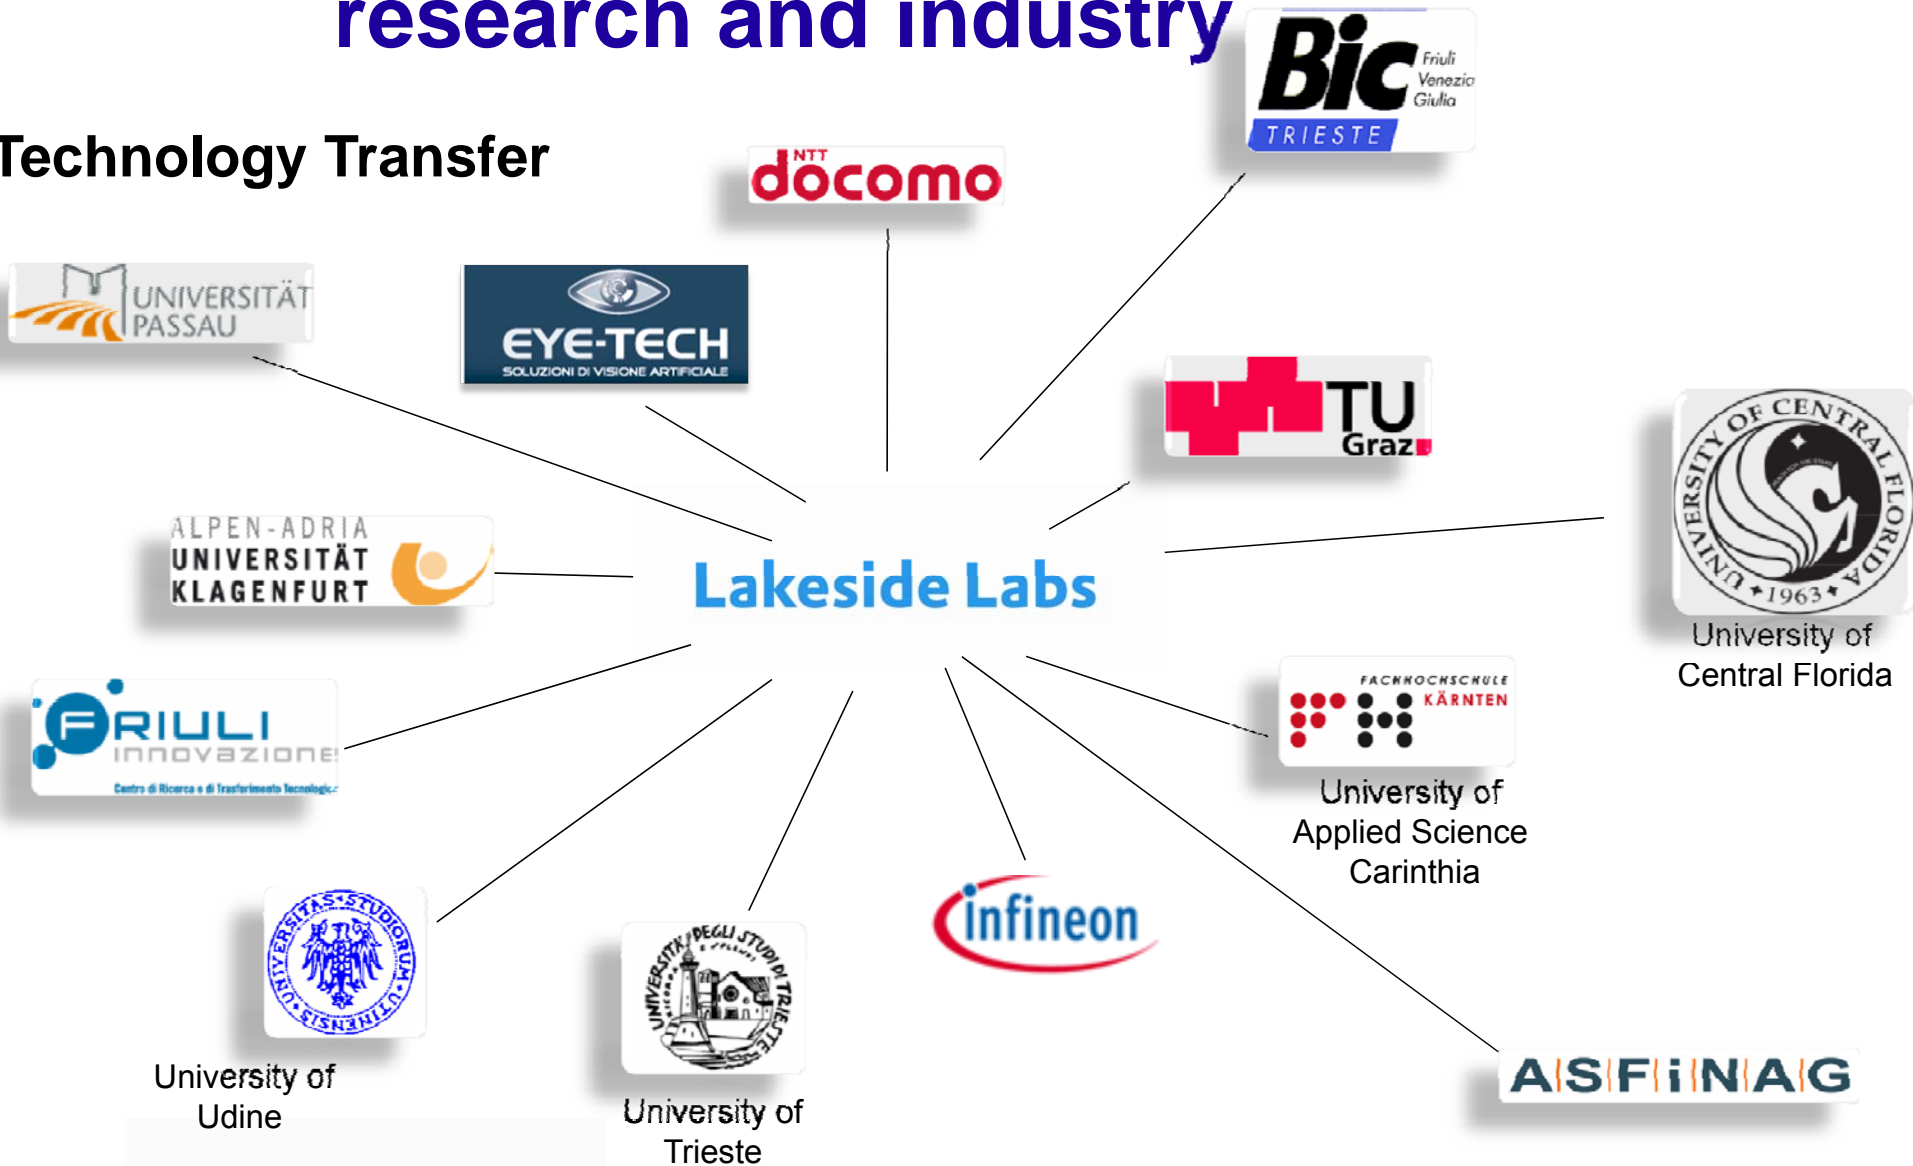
research and industry

Technology Transfer

NTT docomo

Bic Friuli Venezia Giulia TRIESTE

UNIVERSITÄT PASSAU

EYE-TECH SOLUZIONI DI VISIONE ARTIFICIALE

TU Graz

UNIVERSITY OF CENTRAL FLORIDA 1963

University of Central Florida

ALPEN-ADRIA UNIVERSITÄT KLAGENFURT

Lakeside Labs

FRIULI innovazione Centro di Ricerca e di Trasferimento Tecnologico

FACHHOCHSCHULE KÄRNTEN

University of Applied Science Carinthia

UNIVERSITAS STUDIORUM UTINENSIS

University of Udine

UNIVERSITÀ DEGLI STUDI DI TRIESTE

University of Trieste

infineon

ASFINAG